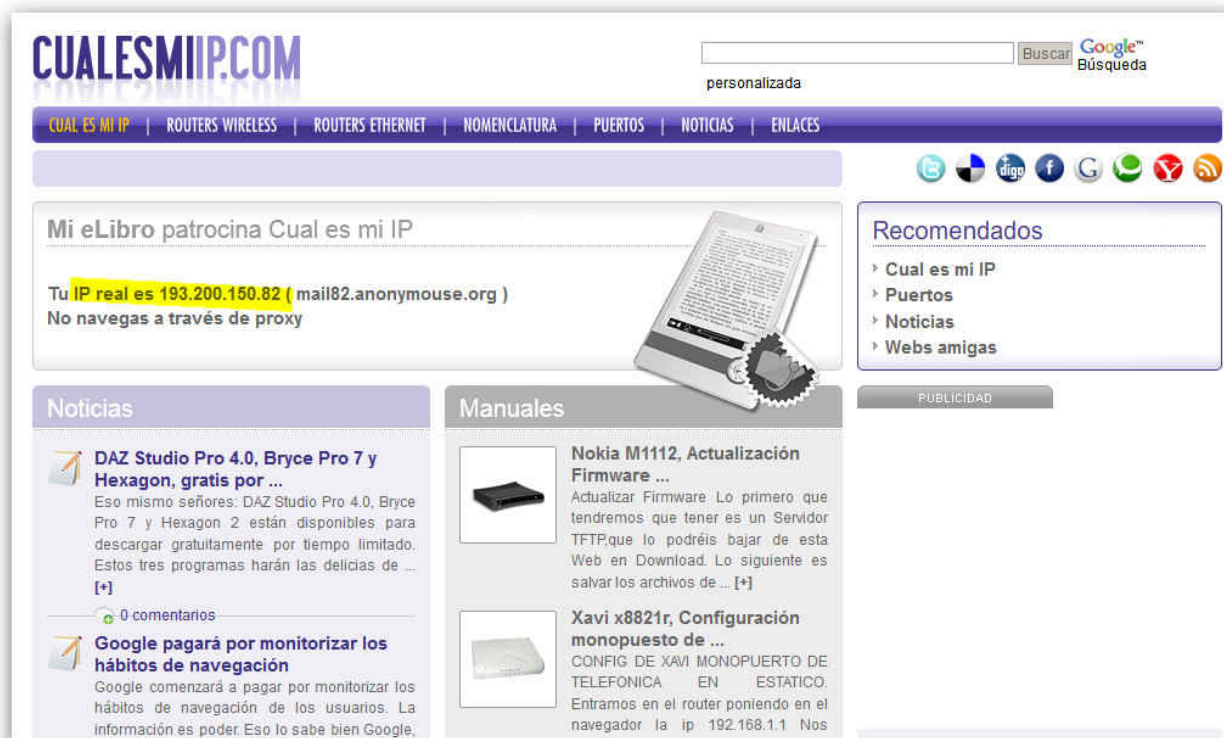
CUALESMIIP.COM

Buscar Google™ Búsqueda personalizada

CUAL ES MI IP | ROUTERS WIRELESS | ROUTERS ETHERNET | NOMENCLATURA | PUERTOS | NOTICIAS | ENLACES

digo

Mi eLibro patrocina Cual es mi IP

Tu IP real es 193.200.150.82 ( mail82.anonymouse.org )
No navegas a través de proxy

Recomendados
Cual es mi IP
Puertos
Noticias
Webs amigas

PUBLICIDAD

Noticias

DAZ Studio Pro 4.0, Bryce Pro 7 y Hexagon, gratis por ...
Eso mismo señores: DAZ Studio Pro 4.0, Bryce Pro 7 y Hexagon 2 están disponibles para descargar gratuitamente por tiempo limitado. Estos tres programas harán las delicias de ... [+]

0 comentarios

Google pagará por monitorizar los hábitos de navegación
Google comenzará a pagar por monitorizar los hábitos de navegación de los usuarios. La información es poder. Eso lo sabe bien Google,

Manuales

Nokia M1112, Actualización Firmware ...
Actualizar Firmware Lo primero que tendremos que tener es un Servidor TFTP,que lo podréis bajar de esta Web en Download. Lo siguiente es salvar los archivos de ... [+]

Xavi x8821r, Configuración monopuesto de ...
CONFIG DE XAVI MONOPUERTO DE TELEFONICA EN ESTATICO. Entramos en el router poniendo en el navegador la ip 192.168.1.1 Nos